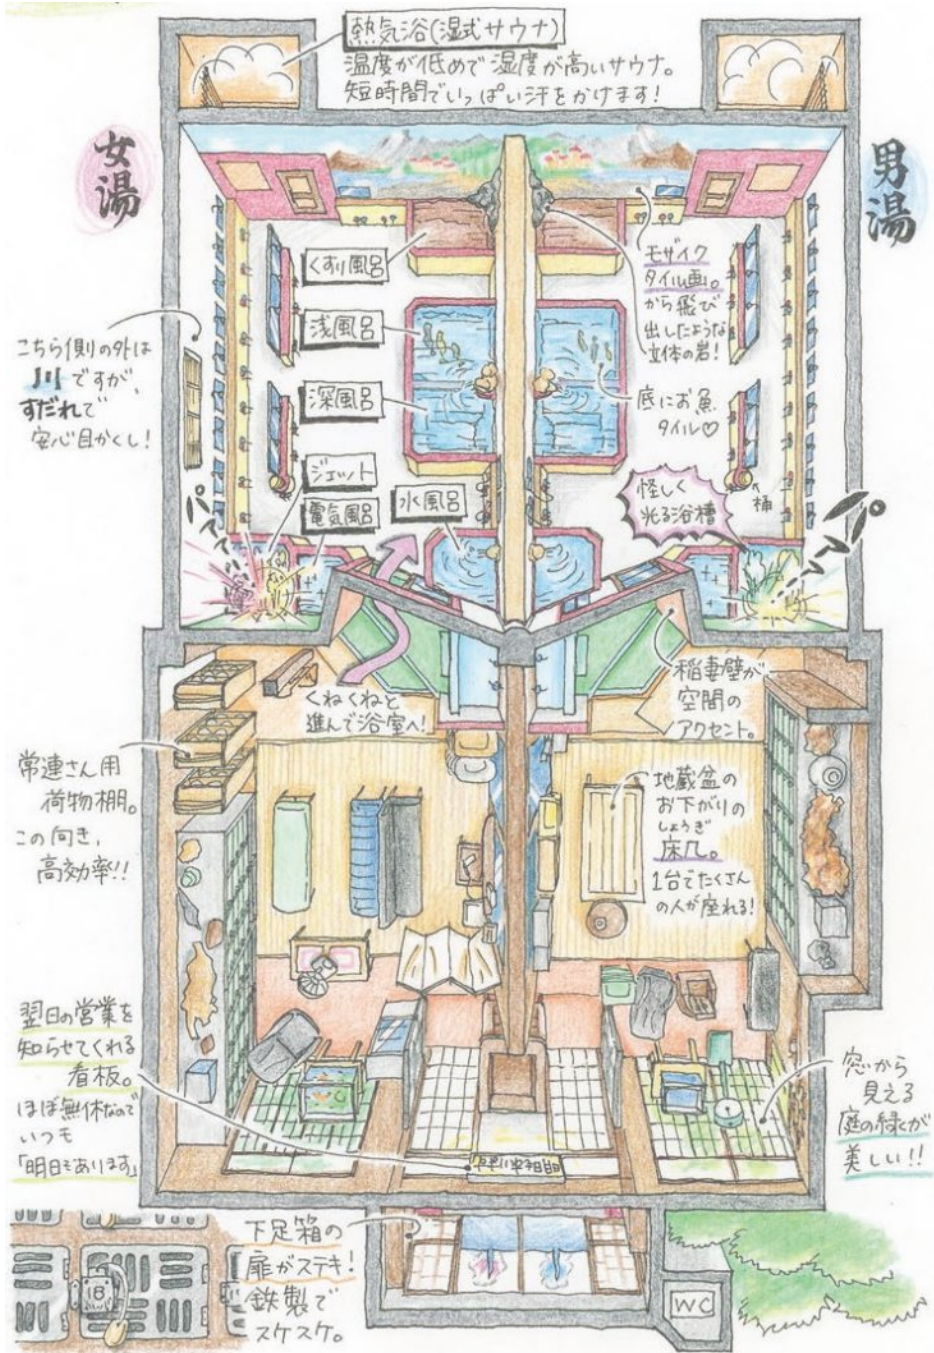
熱気浴(湿式サウナ)
温度が低めで湿度が高いサウナ。
短時間でいっぱい汗をかけます!

女湯

男湯

くすり風呂

浅風呂

深風呂

ジェット

電気風呂

水風呂

モザイクタイル画。から飛び出したような女体の岩!

底にお魚タイル♡

怪しく光る浴槽

桶

こちら側の外は川ですが、すだれで安心目かくし!

パァァ

パァァ

くねくねと進んで浴室へ!

稲妻壁が空間のアクセント。

常連さん用荷物棚。この向き、高効率!!

地蔵盆のお下がりのしょうぎ床几。1台でたくさんの人が座れる!

翌日の営業を知らせてくれる看板。ほぼ無休なのでいつも「明日もあります」

明日もあります

窓から見える庭の緑が美しい!!

下足箱の扉がステキ!鉄製でスケスケ。

18

WC